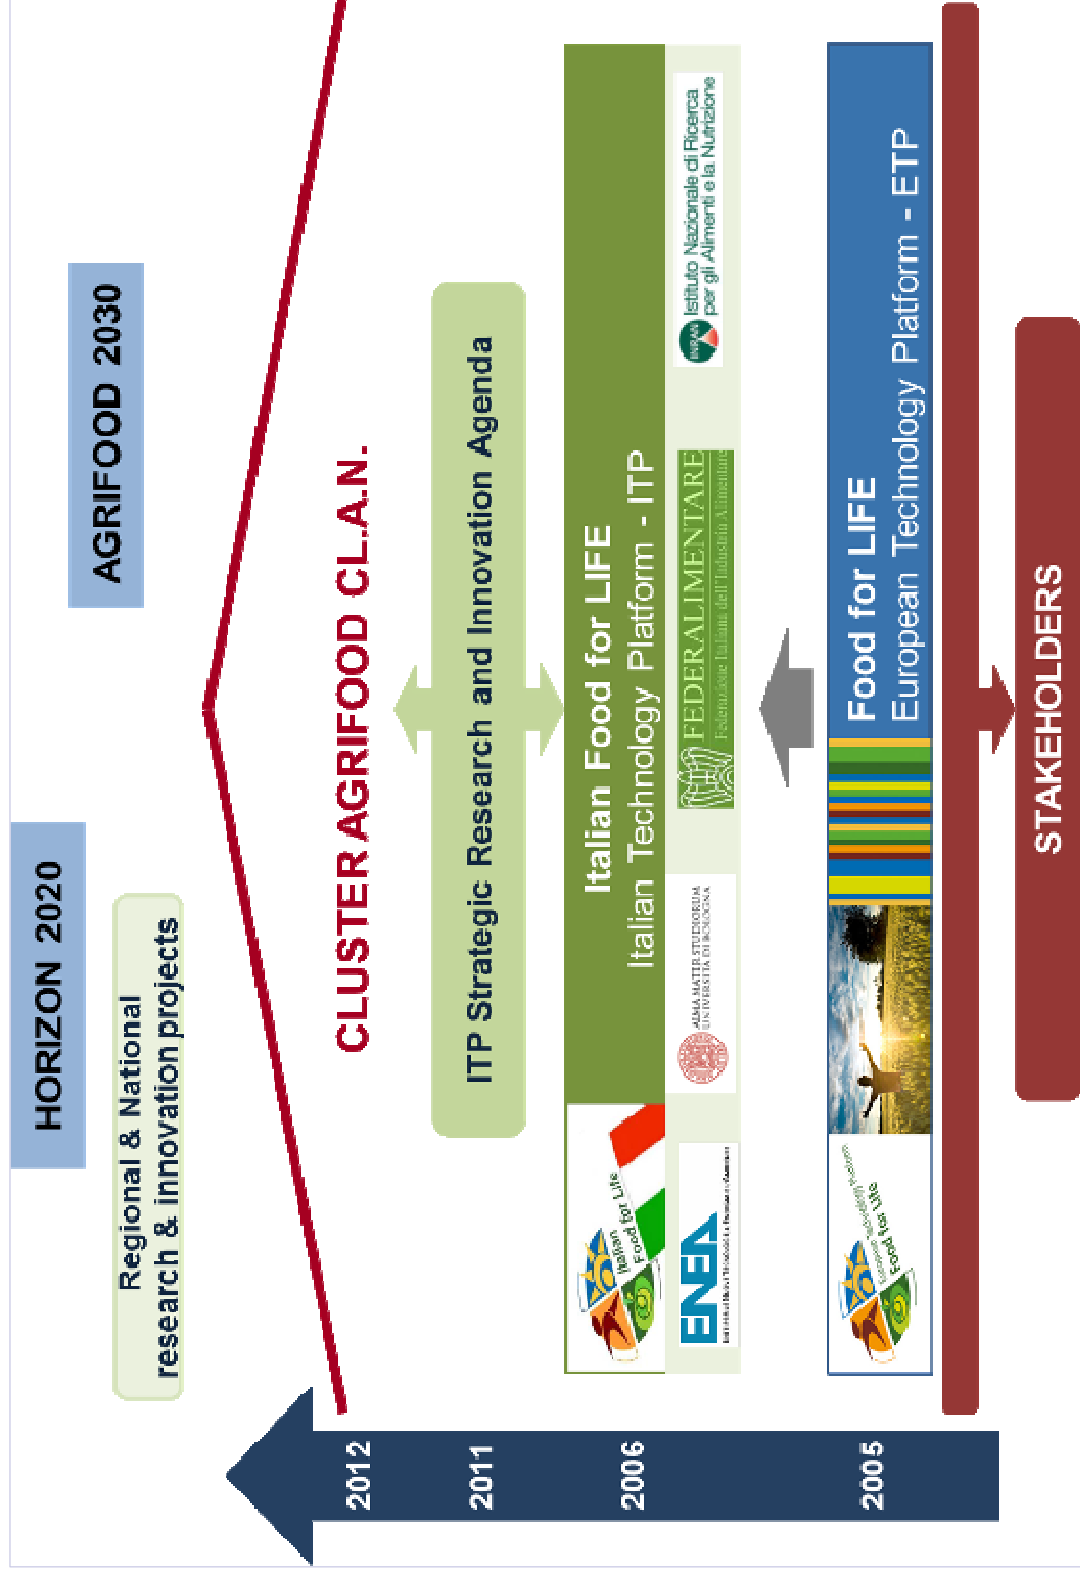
HORIZON 2020

AGRIFOOD 2030

Regional & National research & innovation projects

CLUSTER AGRIFOOD CL.A.N.

ITP Strategic Research and Innovation Agenda

Italian Food for LIFE
Italian Technology Platform - ITP

Italian Food for Life

ENEA

ALMA MATER STUDIORUM UNIVERSITÀ DI BOLOGNA

FEDERALIMENTARE
Federazione Italiana dell'Industria Alimentare

INRAN Istituto Nazionale di Ricerca per gli Alimenti e la Nutrizione

Food for LIFE
European Technology Platform - ETP

Food for Life

STAKEHOLDERS

2012
2011
2006
2005